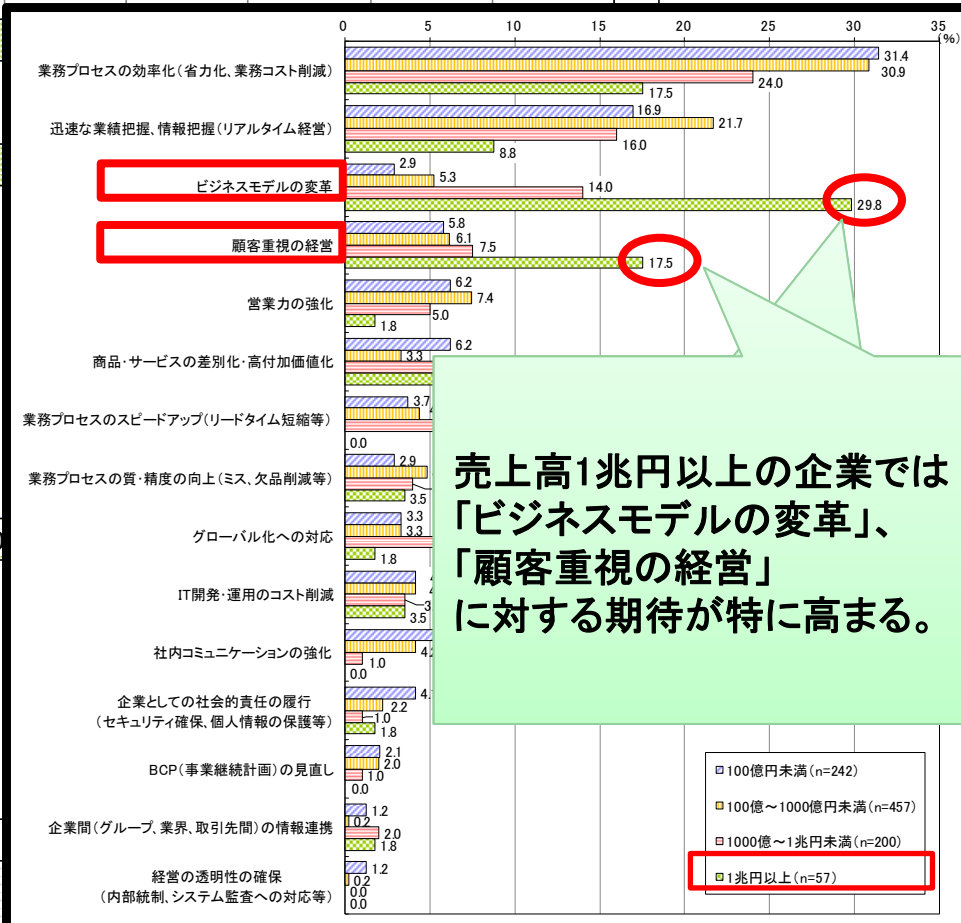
0 5 10 15 20 25 30 35 (%)

業務プロセスの効率化（省力化、業務コスト削減） 31.4 30.9 24.0 17.5

迅速な業績把握、情報把握（リアルタイム経営） 16.9 21.7 16.0 8.8

ビジネスモデルの変革 2.9 5.3 14.0 29.8

顧客重視の経営 5.8 6.1 7.5 17.5

営業力の強化 6.2 7.4 5.0 1.8

商品・サービスの差別化・高付加価値化 6.2 3.3

業務プロセスのスピードアップ（リードタイム短縮等） 3.7 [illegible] 0.0

業務プロセスの質・精度の向上（ミス、欠品削減等） 2.9 3.5

グローバル化への対応 3.3 3.3 1.8

IT開発・運用のコスト削減 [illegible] 3.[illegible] 3.5

社内コミュニケーションの強化 4.2 1.0 0.0

企業としての社会的責任の履行（セキュリティ確保、個人情報の保護等） 4.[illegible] 2.2 1.0 1.8

BCP（事業継続計画）の見直し 2.1 2.0 1.0 0.0

企業間（グループ、業界、取引先間）の情報連携 1.2 0.2 2.0 1.8

経営の透明性の確保（内部統制、システム監査への対応等） 1.2 0.2 0.0 0.0

売上高1兆円以上の企業では「ビジネスモデルの変革」、「顧客重視の経営」に対する期待が特に高まる。

100億円未満（n=242）
100億～1000億円未満（n=457）
1000億～1兆円未満（n=200）
1兆円以上（n=57）